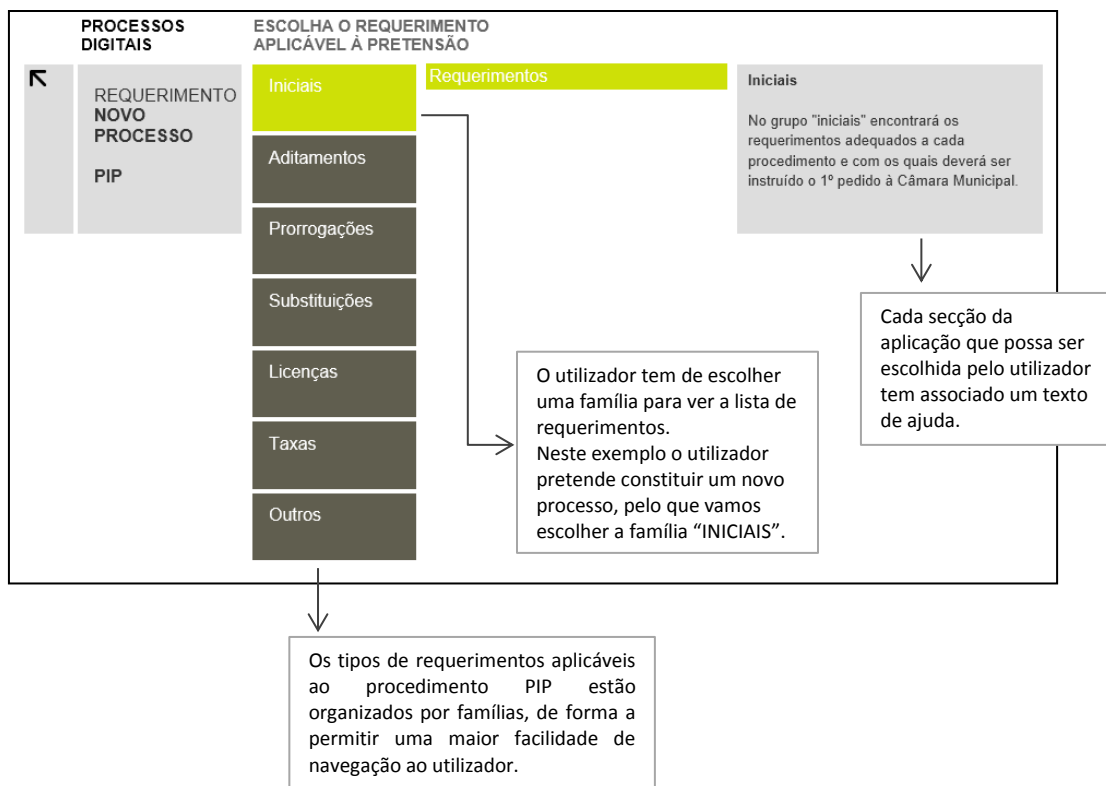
PROCESSOS DIGITAIS

ESCOLHA O REQUERIMENTO APLICÁVEL À PRETENSÃO

REQUERIMENTO
NOVO PROCESSO

PIP

Iniciais

Aditamentos

Prorrogações

Substituições

Licenças

Taxas

Outros

Requerimentos

Iniciais

No grupo "iniciais" encontrará os requerimentos adequados a cada procedimento e com os quais deverá ser instruído o 1º pedido à Câmara Municipal.

Cada secção da aplicação que possa ser escolhida pelo utilizador tem associado um texto de ajuda.

O utilizador tem de escolher uma família para ver a lista de requerimentos.
Neste exemplo o utilizador pretende constituir um novo processo, pelo que vamos escolher a família "INICIAIS".

Os tipos de requerimentos aplicáveis ao procedimento PIP estão organizados por famílias, de forma a permitir uma maior facilidade de navegação ao utilizador.